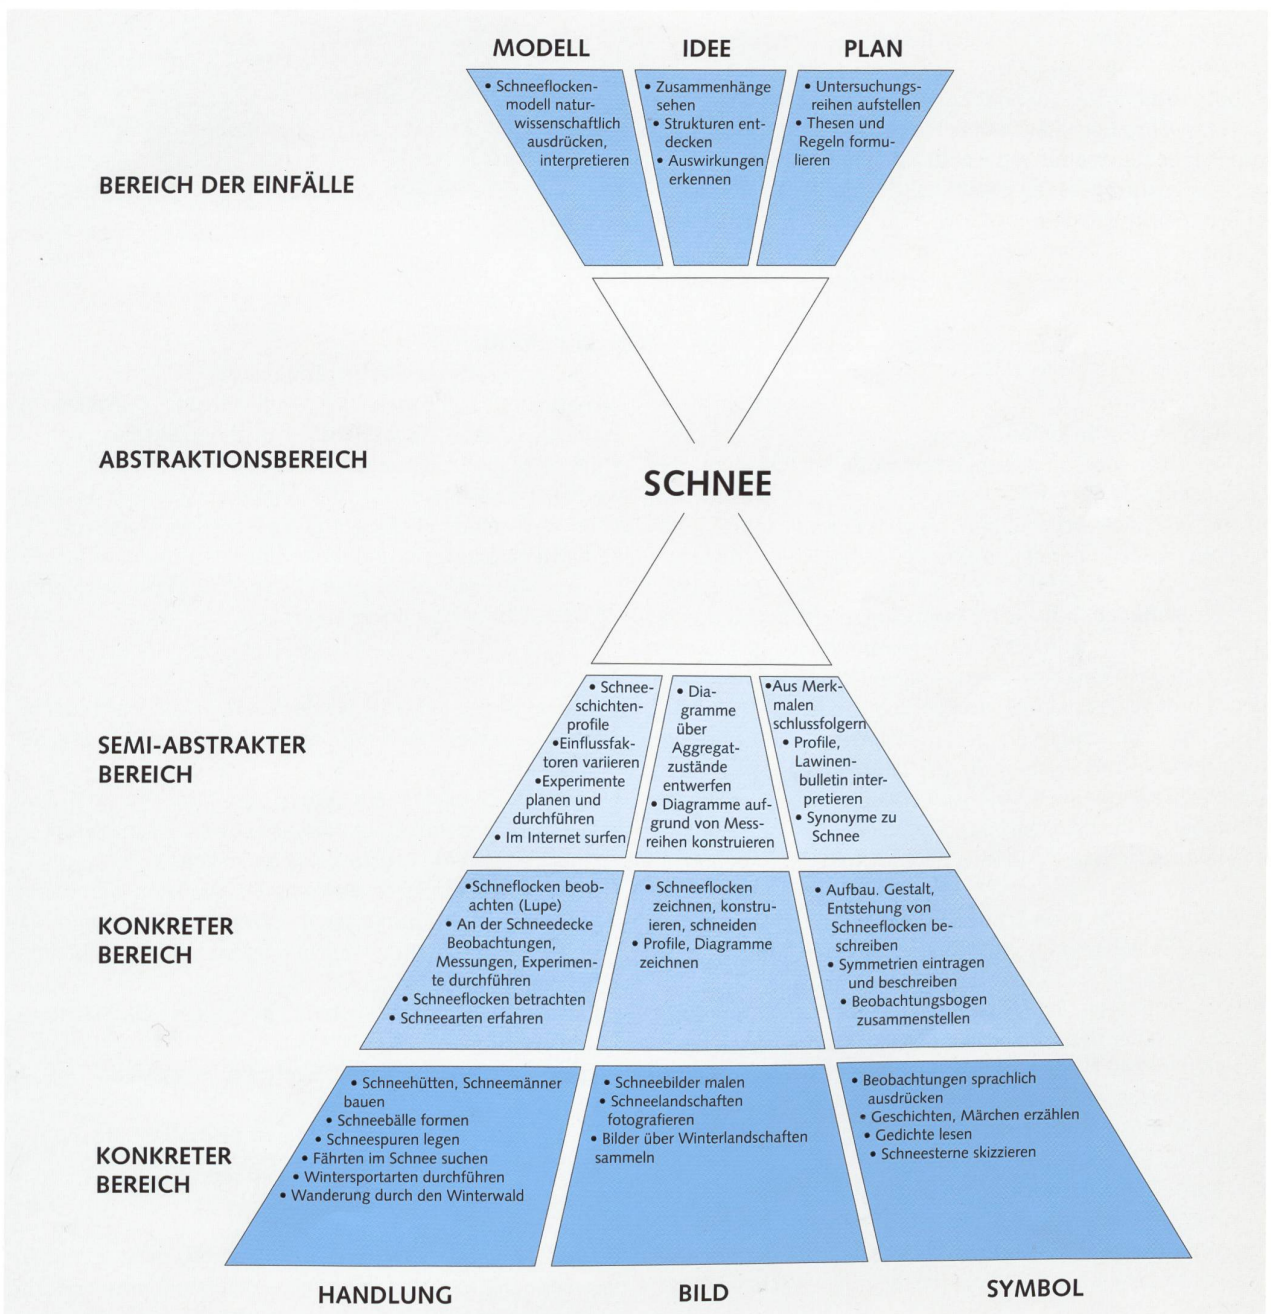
MODELL

IDEE

PLAN

• Schneeflockenmodell naturwissenschaftlich ausdrücken, interpretieren

• Zusammenhänge sehen
• Strukturen entdecken
• Auswirkungen erkennen

• Untersuchungsreihen aufstellen
• Thesen und Regeln formulieren

BEREICH DER EINFÄLLE

ABSTRAKTIONSBEREICH

SCHNEE

SEMI-ABSTRAKTER BEREICH

• Schneeschichtenprofile
•Einflussfaktoren variieren
•Experimente planen und durchführen
• Im Internet surfen

• Diagramme über Aggregatzustände entwerfen
• Diagramme aufgrund von Messreihen konstruieren

•Aus Merkmalen schlussfolgern
• Profile, Lawinenbulletin interpretieren
• Synonyme zu Schnee

KONKRETER BEREICH

•Schneeflocken beobachten (Lupe)
• An der Schneedecke Beobachtungen, Messungen, Experimente durchführen
• Schneeflocken betrachten
• Schneearten erfahren

• Schneeflocken zeichnen, konstruieren, schneiden
• Profile, Diagramme zeichnen

• Aufbau. Gestalt, Entstehung von Schneeflocken beschreiben
• Symmetrien eintragen und beschreiben
• Beobachtungsbogen zusammenstellen

KONKRETER BEREICH

• Schneehütten, Schneemänner bauen
• Schneebälle formen
• Schneespuren legen
• Fährten im Schnee suchen
• Wintersportarten durchführen
• Wanderung durch den Winterwald

• Schneebilder malen
• Schneelandschaften fotografieren
• Bilder über Winterlandschaften sammeln

• Beobachtungen sprachlich ausdrücken
• Geschichten, Märchen erzählen
• Gedichte lesen
• Schneesterne skizzieren

HANDLUNG

BILD

SYMBOL